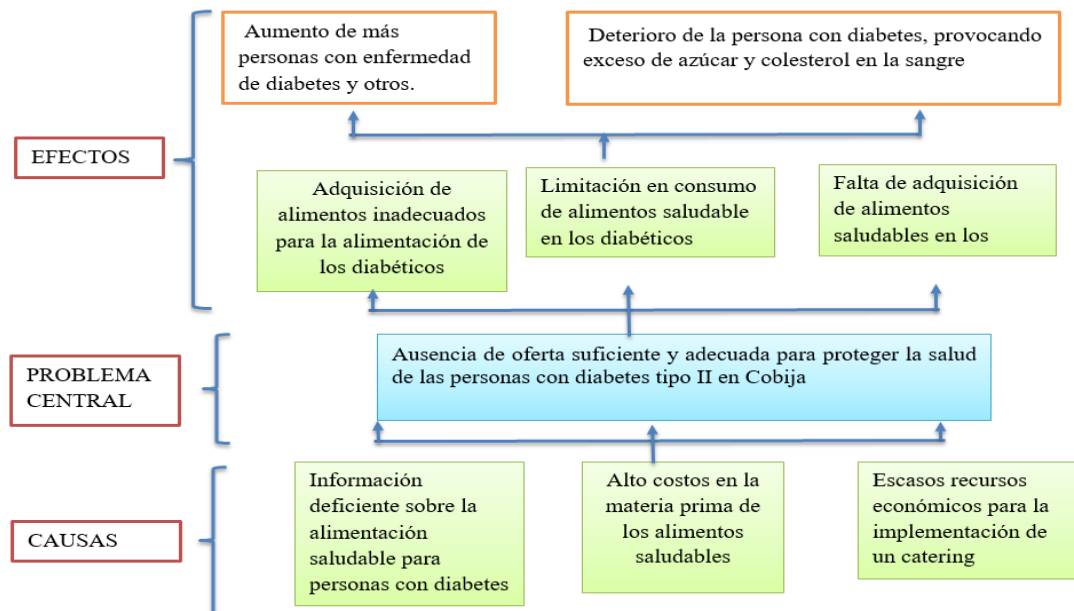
Aumento de más personas con enfermedad de diabetes y otros.

Deterioro de la persona con diabetes, provocando exceso de azúcar y colesterol en la sangre

EFECTOS

Adquisición de alimentos inadecuados para la alimentación de los diabéticos

Limitación en consumo de alimentos saludable en los diabéticos

Falta de adquisición de alimentos saludables en los

PROBLEMA CENTRAL

Ausencia de oferta suficiente y adecuada para proteger la salud de las personas con diabetes tipo II en Cobija

CAUSAS

Información deficiente sobre la alimentación saludable para personas con diabetes

Alto costos en la materia prima de los alimentos saludables

Escasos recursos económicos para la implementación de un catering